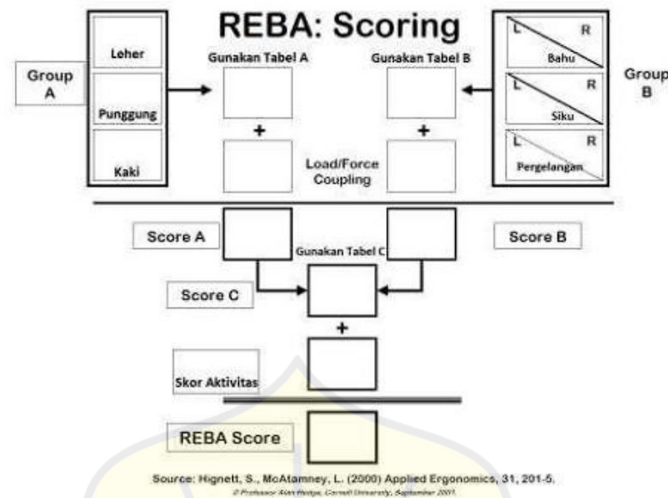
REBA: Scoring

Group A

Leher

Punggung

Kaki

Gunakan Tabel A

+

Load/Force Coupling

Gunakan Tabel B

+

L R Bahu

L R Siku

L R Pergelangan

Group B

Score A

Gunakan Tabel C

Score B

Score C

+

Skor Aktivitas

REBA Score

Source: Hignett, S., McAtamney, L. (2000) Applied Ergonomics, 31, 201-5.

© Professor Alan Hedge, Cornell University, September 2001.